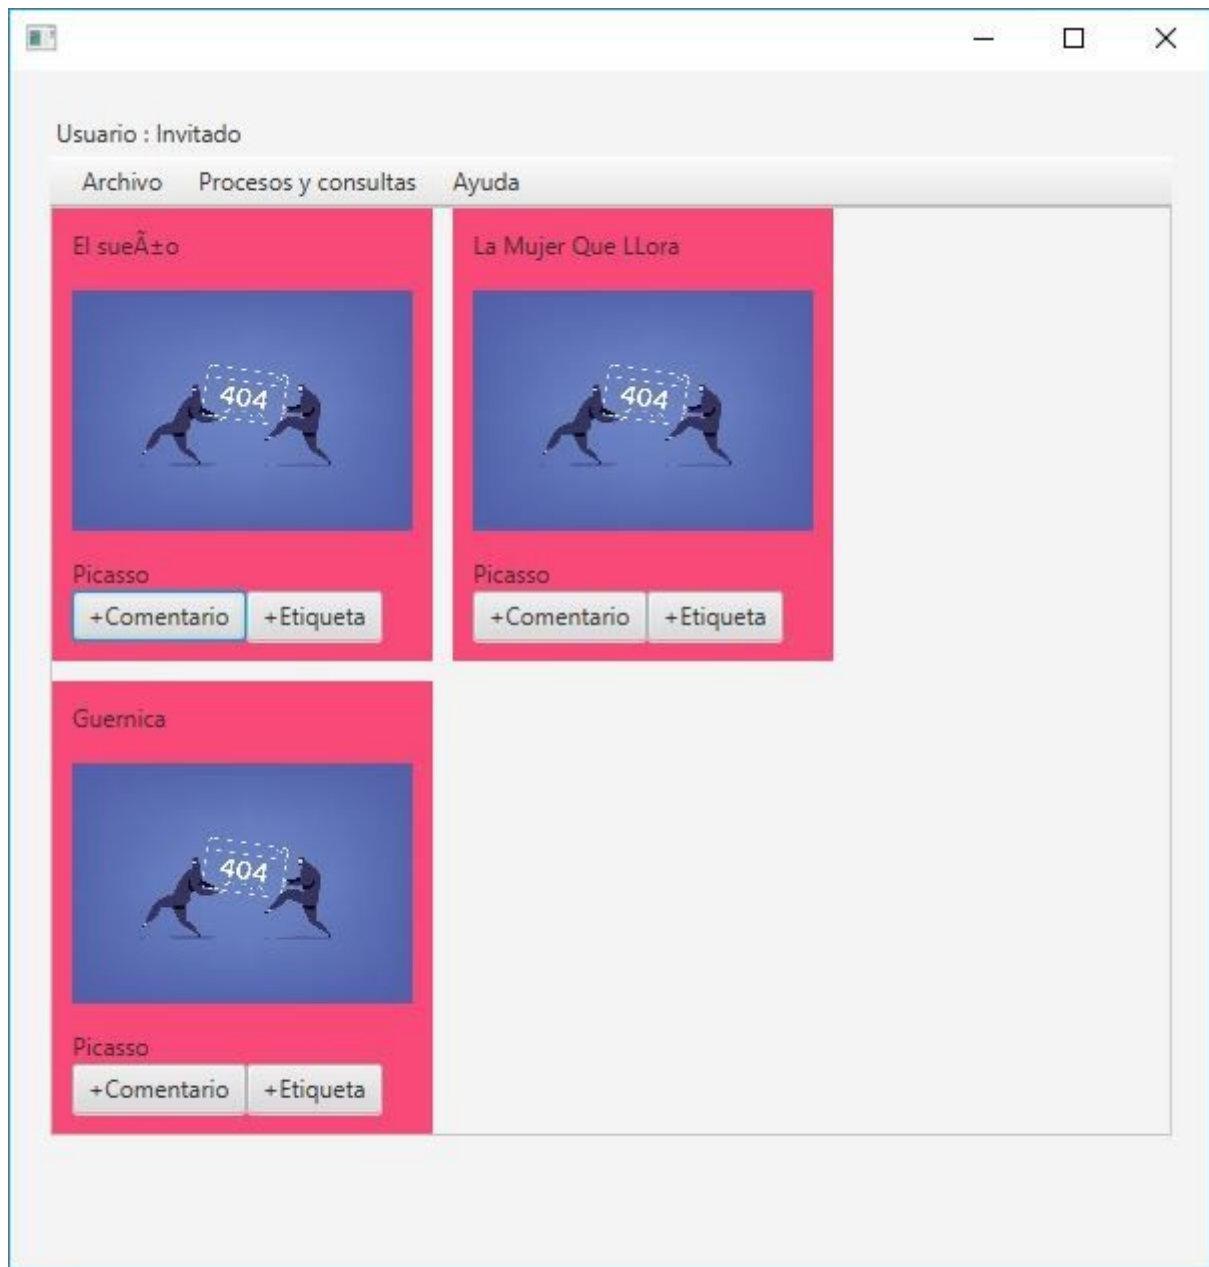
Usuario : Invitado

Archivo Procesos y consultas Ayuda

El sueÃ±o

404

Picasso

+Comentario +Etiqueta

La Mujer Que LLora

404

Picasso

+Comentario +Etiqueta

Guernica

404

Picasso

+Comentario +Etiqueta